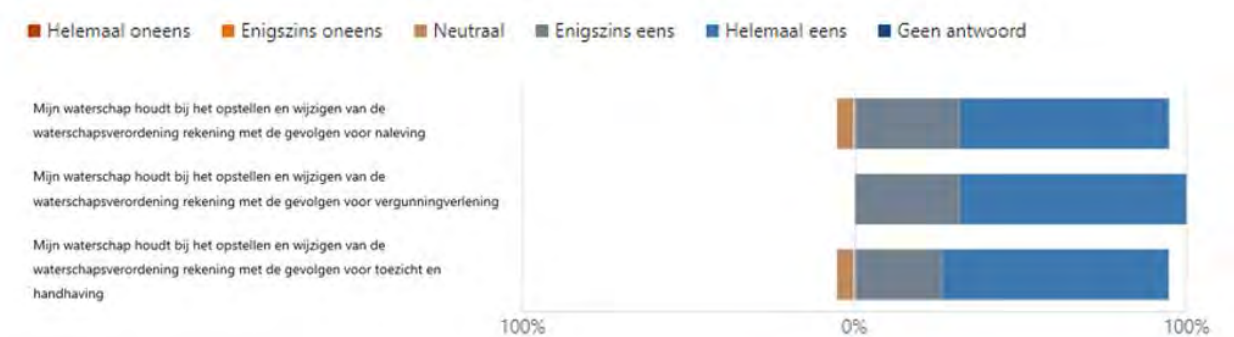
Helemaal oneens Enigszins oneens Neutraal Enigszins eens Helemaal eens Geen antwoord

Mijn waterschap houdt bij het opstellen en wijzigen van de waterschapsverordening rekening met de gevolgen voor naleving

Mijn waterschap houdt bij het opstellen en wijzigen van de waterschapsverordening rekening met de gevolgen voor vergunningverlening

Mijn waterschap houdt bij het opstellen en wijzigen van de waterschapsverordening rekening met de gevolgen voor toezicht en handhaving

100% 0% 100%